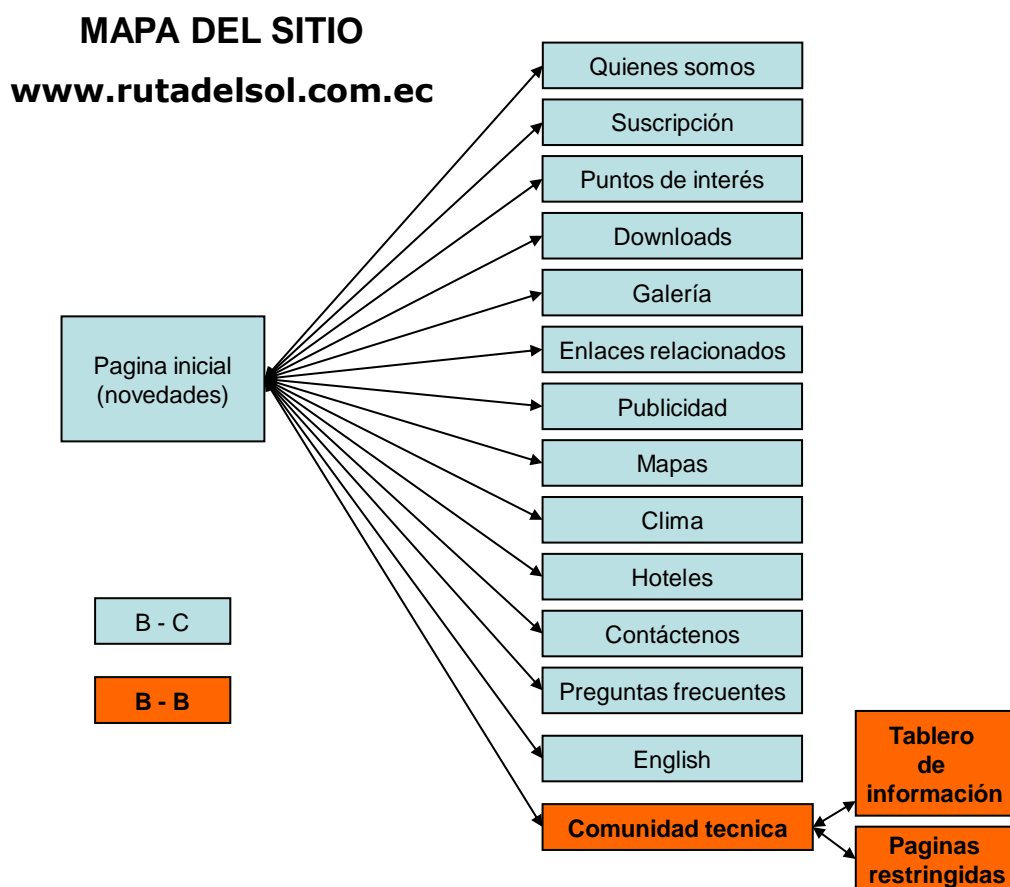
MAPA DEL SITIO

www.rutadelsol.com.ec

Pagina inicial (novedades)

Quienes somos

Suscripción

Puntos de interés

Downloads

Galería

Enlaces relacionados

Publicidad

Mapas

Clima

Hoteles

Contáctenos

Preguntas frecuentes

English

Comunidad tecnica

Tablero de información

Paginas restringidas

B - C

B - B